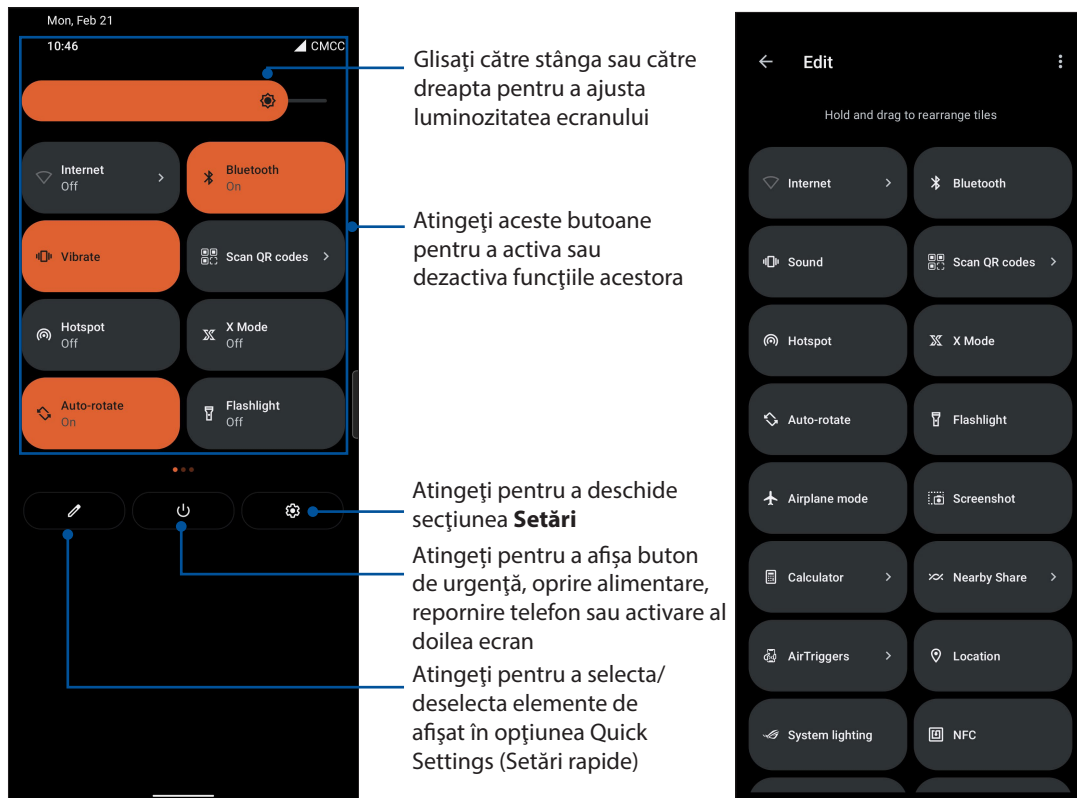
Mon, Feb 21

10:46

CMCC

Internet
Off

Bluetooth
On

Vibrate

Scan QR codes

Hotspot
Off

X Mode
Off

Auto-rotate
On

Flashlight
Off

Glisaţi către stânga sau către dreapta pentru a ajusta luminozitatea ecranului

Atingeţi aceste butoane pentru a activa sau dezactiva funcţiile acestora

Atingeţi pentru a deschide secţiunea **Setări**

Atingeţi pentru a afişa buton de urgenţă, oprire alimentare, repornire telefon sau activare al doilea ecran

Atingeţi pentru a selecta/ deselecta elemente de afişat în opţiunea Quick Settings (Setări rapide)

Edit

Hold and drag to rearrange tiles

Internet

Bluetooth

Sound

Scan QR codes

Hotspot

X Mode

Auto-rotate

Flashlight

Airplane mode

Screenshot

Calculator

Nearby Share

AirTriggers

Location

System lighting

NFC